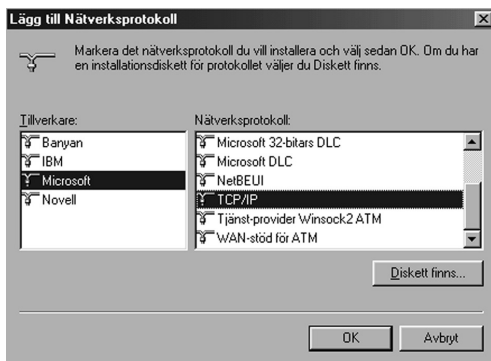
Lägg till Nätverksprotokoll

Markera det nätverksprotokoll du vill installera och välj sedan OK. Om du har en installationsdiskett för protokollet väljer du Diskett finns.

Tillverkare:
Banyan
IBM
Microsoft
Novell

Nätverksprotokoll:
Microsoft 32-bitars DLC
Microsoft DLC
NetBEUI
TCP/IP
Tjänst-provider Winsock2 ATM
WAN-stöd för ATM

Diskett finns...

OK
Avbryt